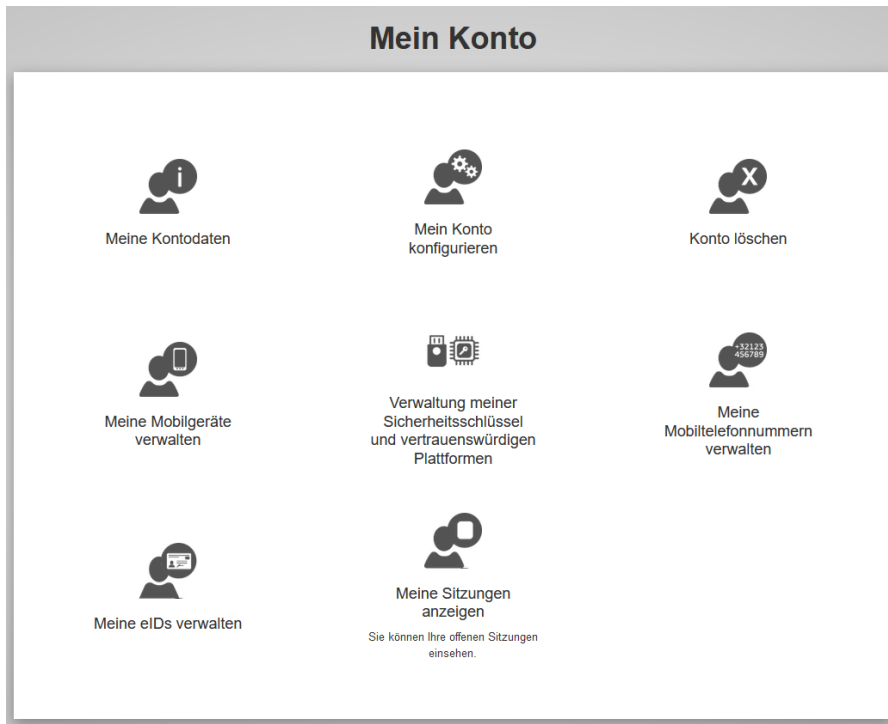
Mein Konto

Meine Kontodaten

Mein Konto konfigurieren

Konto löschen

Meine Mobilgeräte verwalten

Verwaltung meiner Sicherheitsschlüssel und vertrauenswürdigen Plattformen

+32123
456789

Meine Mobiltelefonnummern verwalten

Meine eIDs verwalten

Meine Sitzungen anzeigen

Sie können Ihre offenen Sitzungen einsehen.